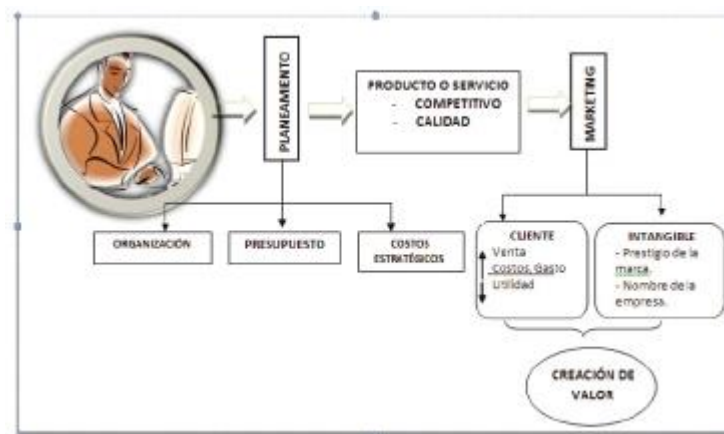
PLANEAMENTO

PRODUCTO O SERVICIO
- COMPETITIVO
- CALIDAD

MARKETING

ORGANIZACIÓN

PRESUPUESTO

COSTOS ESTRATÉGICOS

CLIENTE
Venta
Costos, Gasto
Utilidad

INTANGIBLE
- Prestigio de la marca.
- Nombre de la empresa.

CREACIÓN DE VALOR